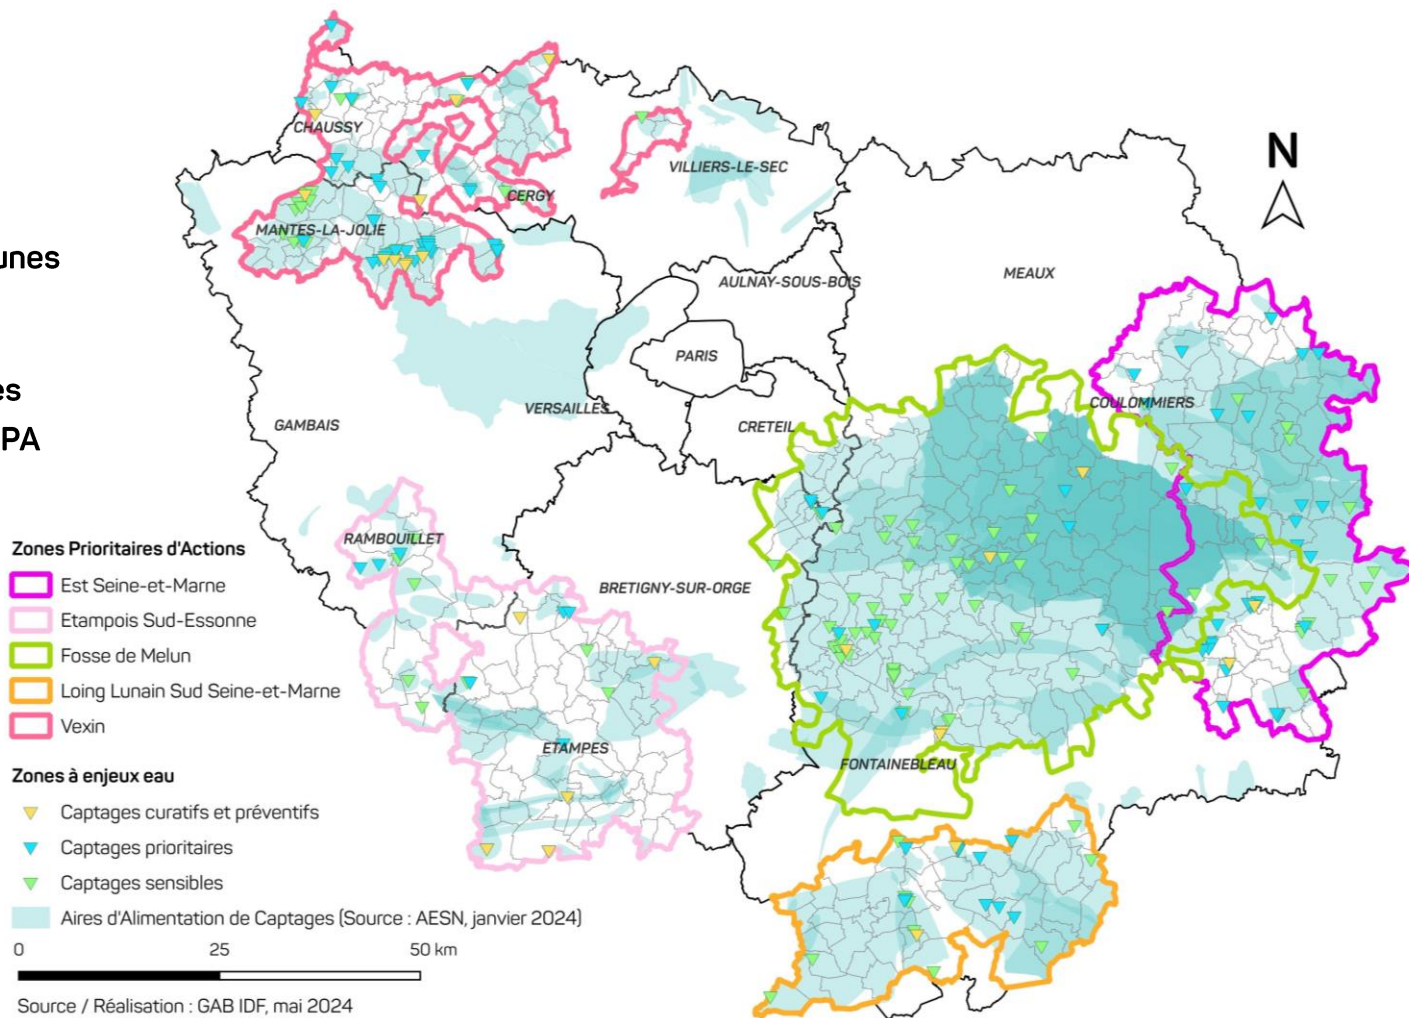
unes

es
PA

CHAUSSY
CERGY
MANTES-LA-JOLIE
VILLIERS-LE-SEC
AULNAY-SOUS-BOIS
MEAUX
PARIS
VERSAILLES
CRETEIL
GAMBAIS
COULOMMIERS
RAMBOUILLET
BRETIGNY-SUR-ORGE
ETAMPES
FONTAINEBLEAU

N

Zones Prioritaires d'Actions
Est Seine-et-Marne
Etampois Sud-Essonne
Fosse de Melun
Loing Lunain Sud Seine-et-Marne
Vexin

Zones à enjeux eau
Captages curatifs et préventifs
Captages prioritaires
Captages sensibles
Aires d'Alimentation de Captages (Source : AESN, janvier 2024)

0 25 50 km

Source / Réalisation : GAB IDF, mai 2024